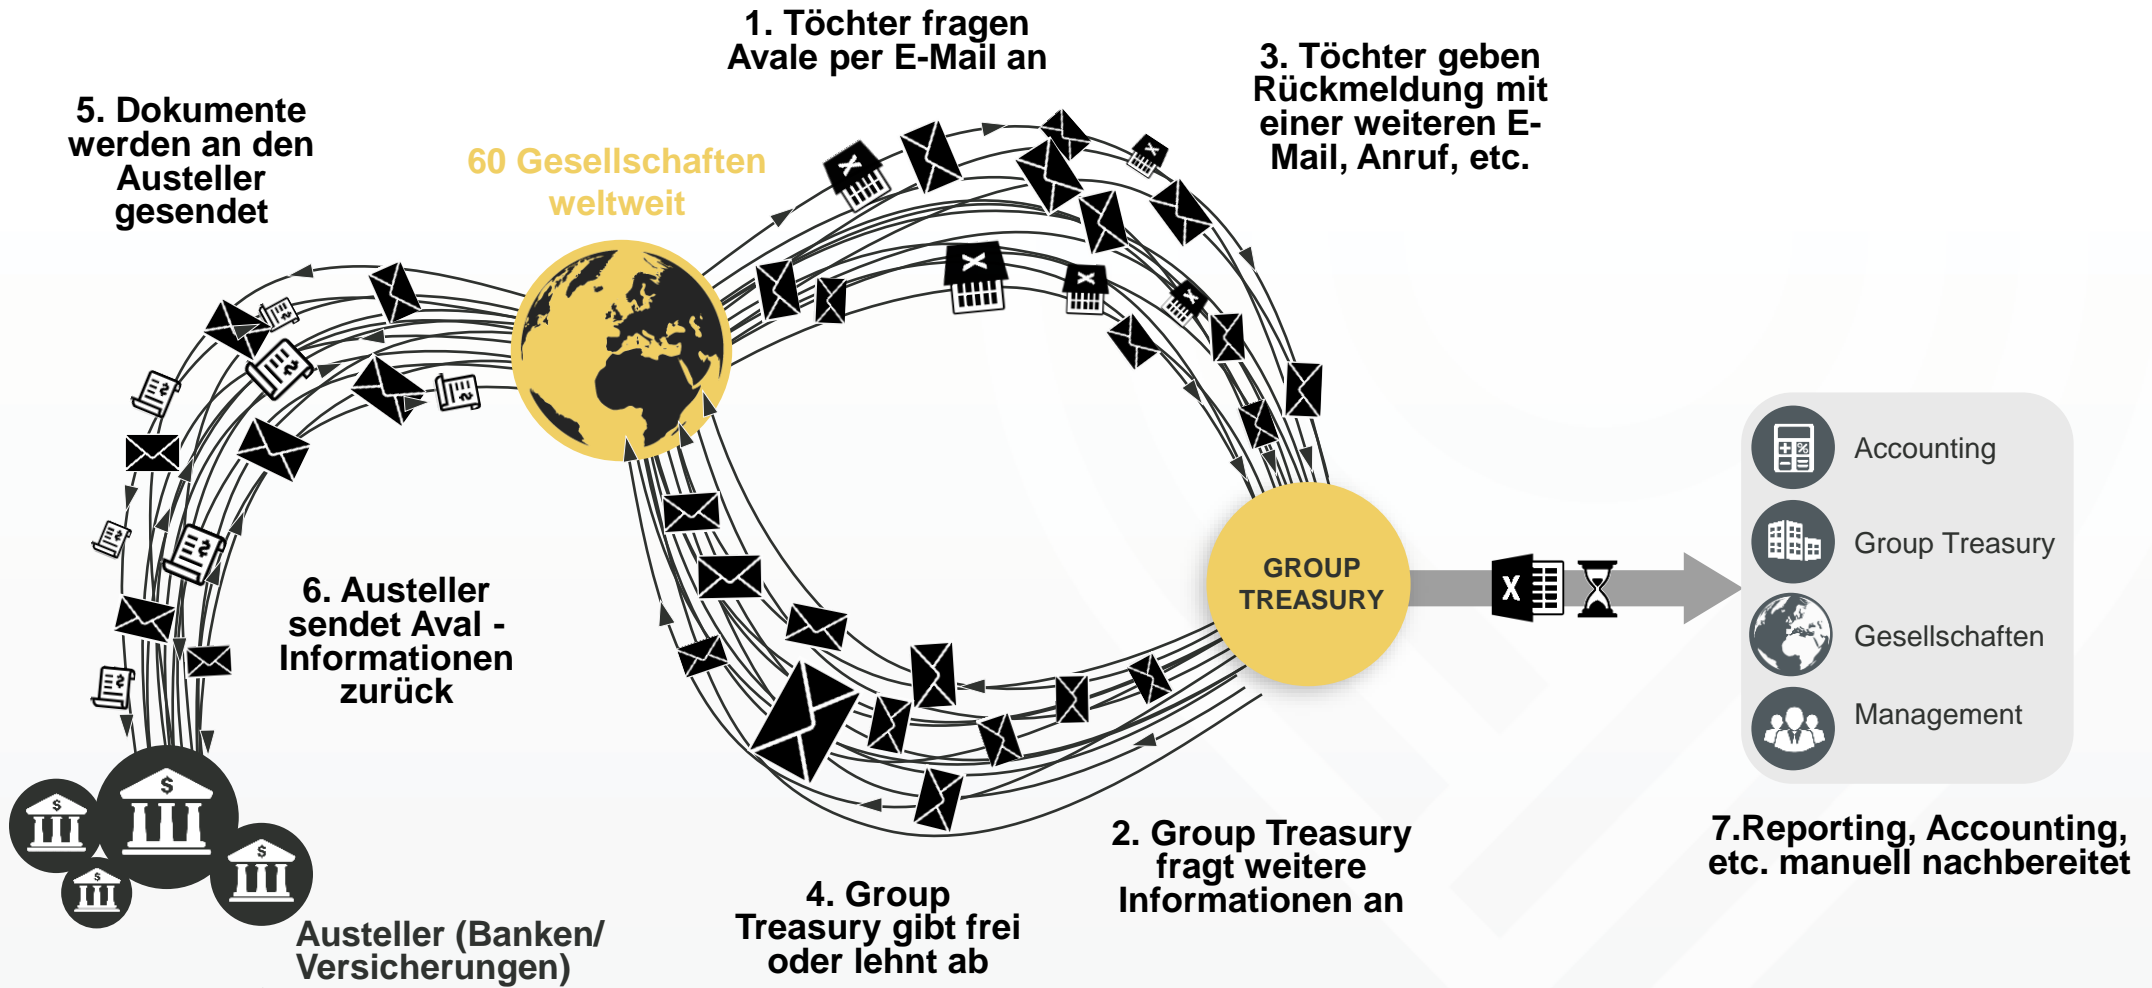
1. Töchter fragen Avale per E-Mail an

3. Töchter geben Rückmeldung mit einer weiteren E-Mail, Anruf, etc.

5. Dokumente werden an den Austeller gesendet

60 Gesellschaften weltweit

GROUP TREASURY

Accounting

Group Treasury

Gesellschaften

Management

6. Austeller sendet Aval - Informationen zurück

Austeller (Banken/ Versicherungen)

4. Group Treasury gibt frei oder lehnt ab

2. Group Treasury fragt weitere Informationen an

7.Reporting, Accounting, etc. manuell nachbereitet